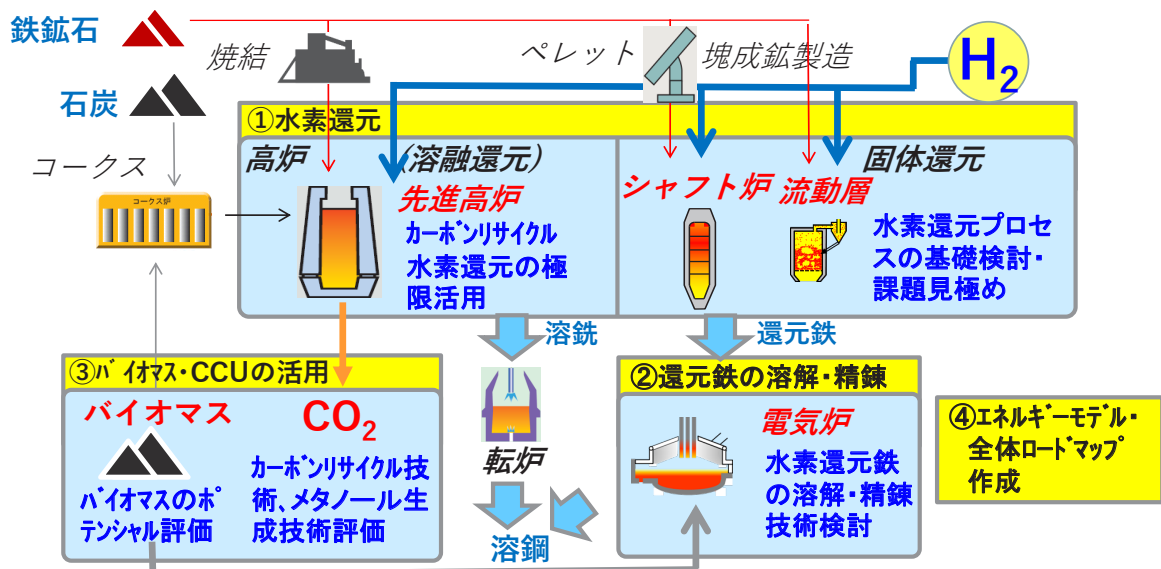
鉄鉱石

石炭

コークス

焼結

ペレット

塊成鉱製造

$H_2$

コークス炉

①水素還元

高炉

(溶融還元)

先進高炉

カーボンリサイクル

水素還元の極限活用

シャフト炉

流動層

固体還元

水素還元プロセスの基礎検討・課題見極め

溶銑

還元鉄

③バイオマス・CCUの活用

バイオマス

$CO_2$

バイオマスのポテンシャル評価

カーボンリサイクル技術、メタノール生成技術評価

転炉

溶鋼

②還元鉄の溶解・精錬

電気炉

水素還元鉄の溶解・精錬技術検討

④エネルギーモデル・全体ロードマップ作成